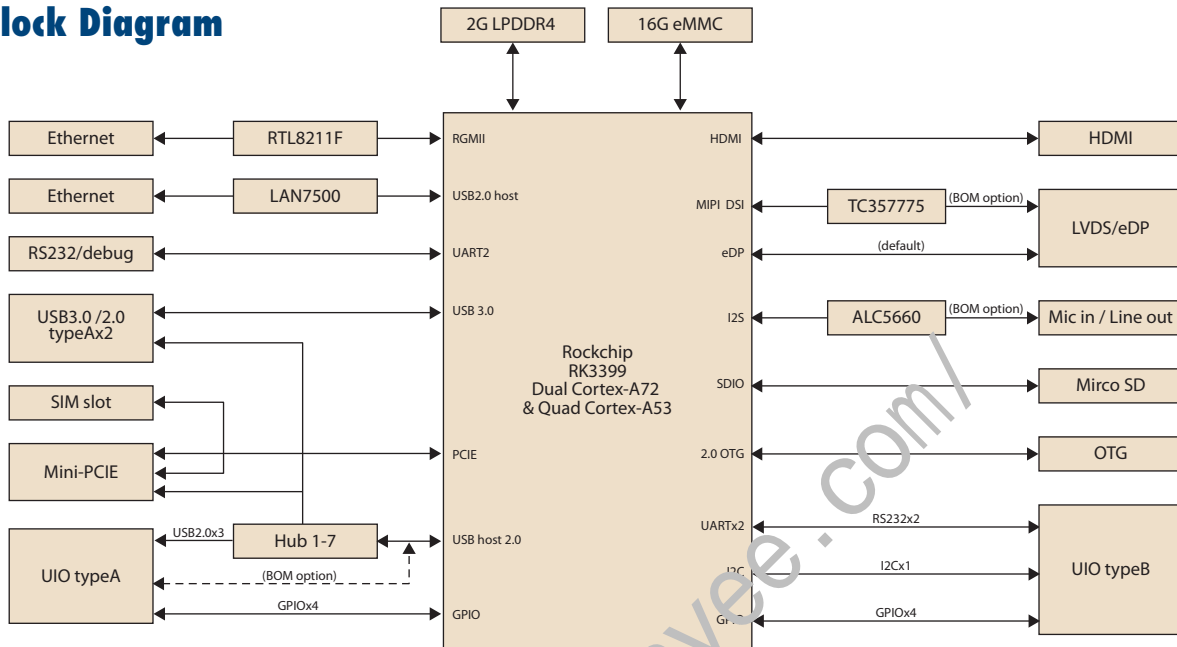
lock Diagram

2G LPDDR4

16G eMMC

Ethernet

RTL8211F

RGMII

HDMI

HDMI

Ethernet

LAN7500

USB2.0 host

MIPI DSI

TC357775

(BOM option)

LVDS/eDP

RS232/debug

UART2

eDP

(default)

USB3.0 /2.0 typeAx2

USB 3.0

I2S

ALC5660

(BOM option)

Mic in / Line out

Rockchip
RK3399
Dual Cortex-A72
& Quad Cortex-A53

SIM slot

SDIO

Mirco SD

Mini-PCIE

PCIE

2.0 OTG

OTG

USB2.0x3

Hub 1-7

USB host 2.0

UARTx2

RS232x2

UIO typeA

(BOM option)

I2C

I2Cx1

UIO typeB

GPIOx4

GPIO

GPIO

GPIOx4

.com/